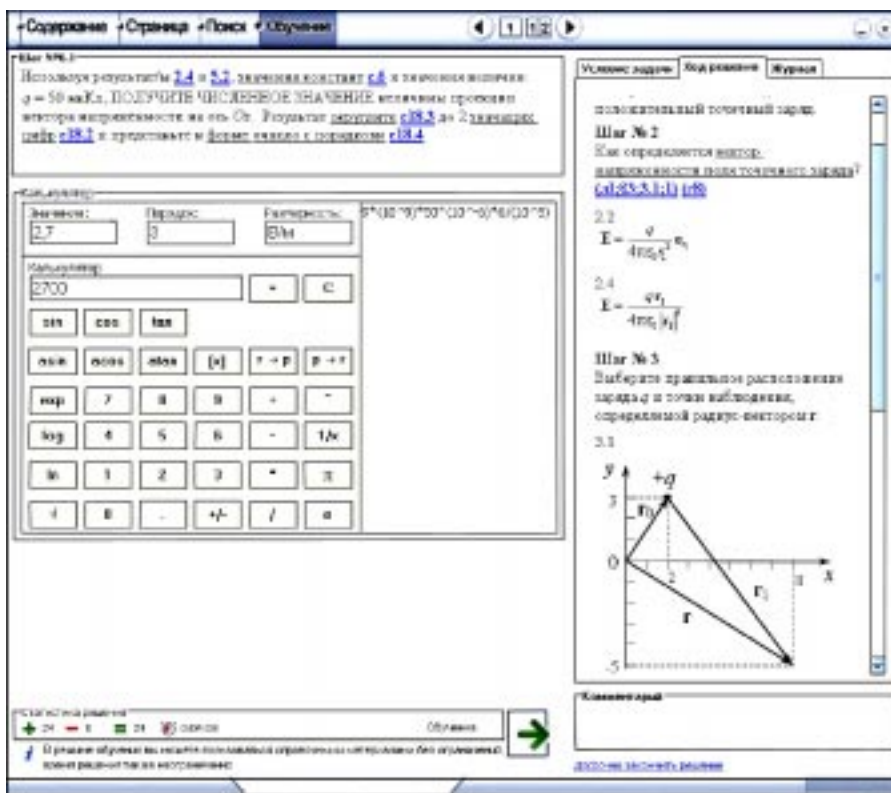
Содержание Страница Поиск Обучение 1 1|2

Шаг №6.1
Используя результаты 2.4 и 5.2, значения констант с.8 и значение величины $q = 50$ мкКл, ПОЛУЧИТЕ ЧИСЛЕННОЕ ЗНАЧЕНИЕ величины проекции вектора напряженности на ось Ох. Результат округлите с18.3 до 2 значащих цифр с18.2 и представьте в форме числа с порядком с18.4

Калькулятор
Значение: 2,7
Порядок: 3
Размерность: В/м
9*(10^9)*50*(10^-6)*6/(10^5)
Калькулятор
2700
= C
sin cos tan
asin acos atan [x] r→p p→r
exp 7 8 9 + ^
log 4 5 6 - 1/x
ln 1 2 3 * π
√ 0 . +/- / e

Статистика решения
+ 24 — 0 = 24 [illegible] Обучение
В режиме обучения вы можете пользоваться справочником и материалами без ограничений; время решения также неограниченно.

Условие задачи Ход решения Журнал
положительный точечный заряд.
Шаг № 2
Как определяется вектор напряженности поля точечного заряда? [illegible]
2.2
$E = \frac{q}{4\pi\varepsilon_0 r_1^2} e_1$
2.4
$E = \frac{q r_1}{4\pi\varepsilon_0 |r_1|^3}$
Шаг № 3
Выберите правильное расположение заряда q и точки наблюдения, определяемой радиус-вектором r.
3.1
y +q 3 $r_0$ 0 2 8 x $r_1$ r -5

Комментарий
досрочно закончить решение